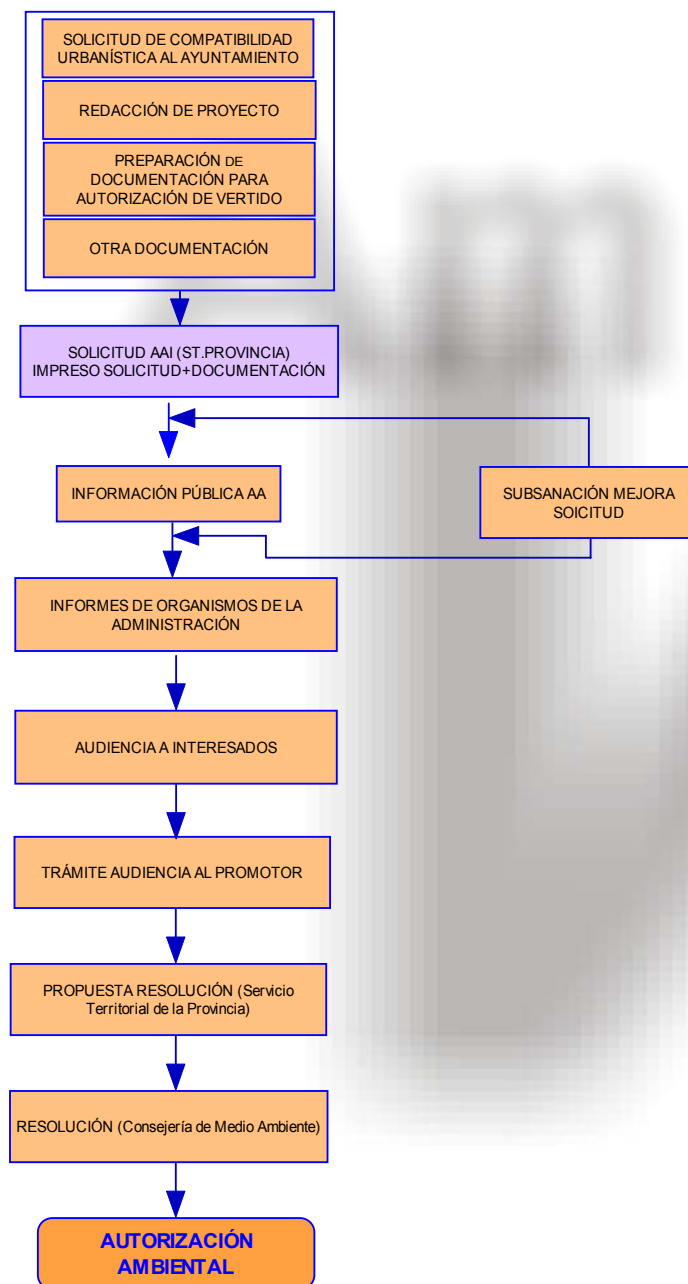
SOLICITUD DE COMPATIBILIDAD URBANÍSTICA AL AYUNTAMIENTO

REDACCIÓN DE PROYECTO

PREPARACIÓN DE DOCUMENTACIÓN PARA AUTORIZACIÓN DE VERTIDO

OTRA DOCUMENTACIÓN

SOLICITUD AAI (ST.PROVINCIA) IMPRESO SOLICITUD+DOCUMENTACIÓN

INFORMACIÓN PÚBLICA AA

SUBSANACIÓN MEJORA SOICITUD

INFORMES DE ORGANISMOS DE LA ADMINISTRACIÓN

AUDIENCIA A INTERESADOS

TRÁMITE AUDIENCIA AL PROMOTOR

PROPUESTA RESOLUCIÓN (Servicio Territorial de la Provincia)

RESOLUCIÓN (Consejería de Medio Ambiente)

AUTORIZACIÓN AMBIENTAL